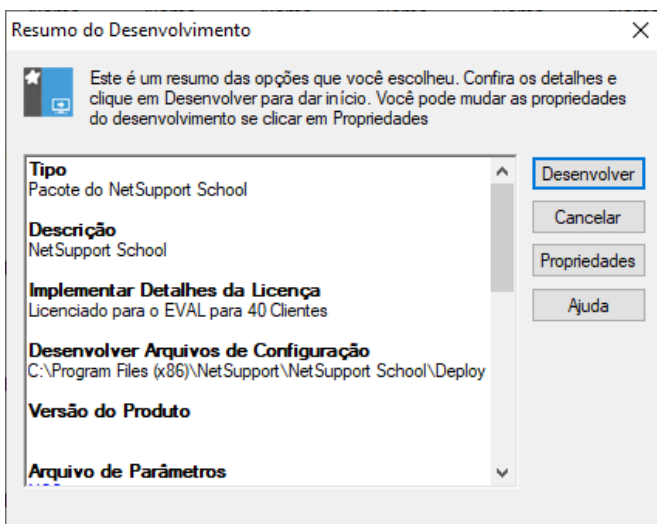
Resumo do Desenvolvimento

Este é um resumo das opções que você escolheu. Confira os detalhes e clique em Desenvolver para dar início. Você pode mudar as propriedades do desenvolvimento se clicar em Propriedades

Tipo
Pacote do NetSupport School

Descrição
NetSupport School

Implementar Detalhes da Licença
Licenciado para o EVAL para 40 Clientes

Desenvolver Arquivos de Configuração
C:\Program Files (x86)\NetSupport\NetSupport School\Deploy

Versão do Produto

Arquivo de Parâmetros
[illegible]

Desenvolver
Cancelar
Propriedades
Ajuda